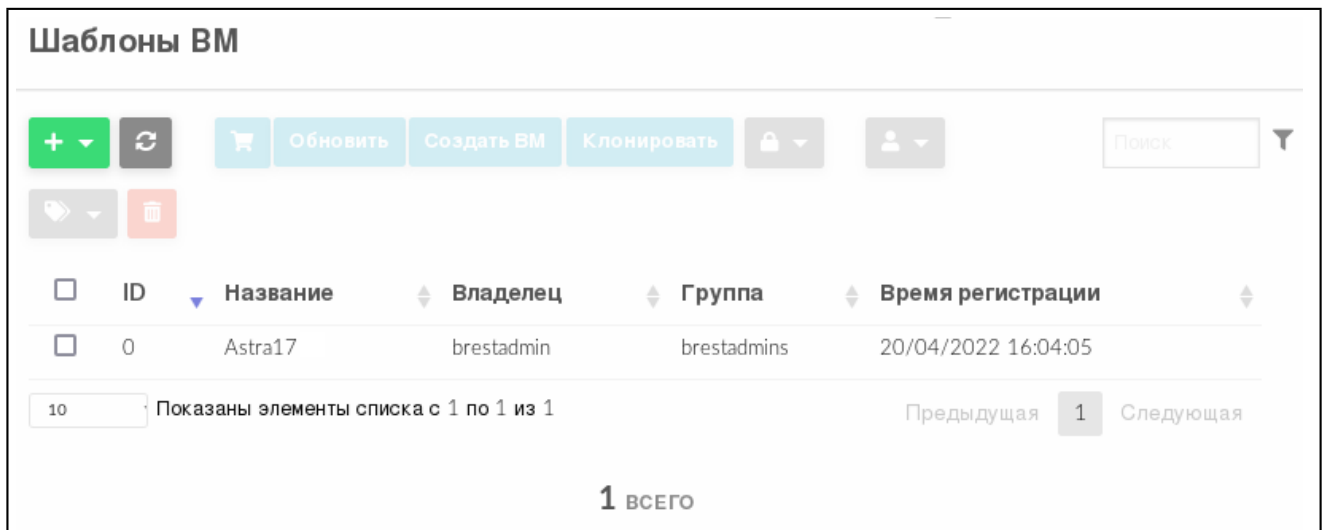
Шаблоны ВМ

+ Обновить Создать ВМ Клонировать

Поиск

| ID | Название | Владелец | Группа | Время регистрации |
|---|---|---|---|---|
| 0 | Astra17 | brestadmin | brestadmins | 20/04/2022 16:04:05 |

10 Показаны элементы списка с 1 по 1 из 1

Предыдущая 1 Следующая

1 ВСЕГО